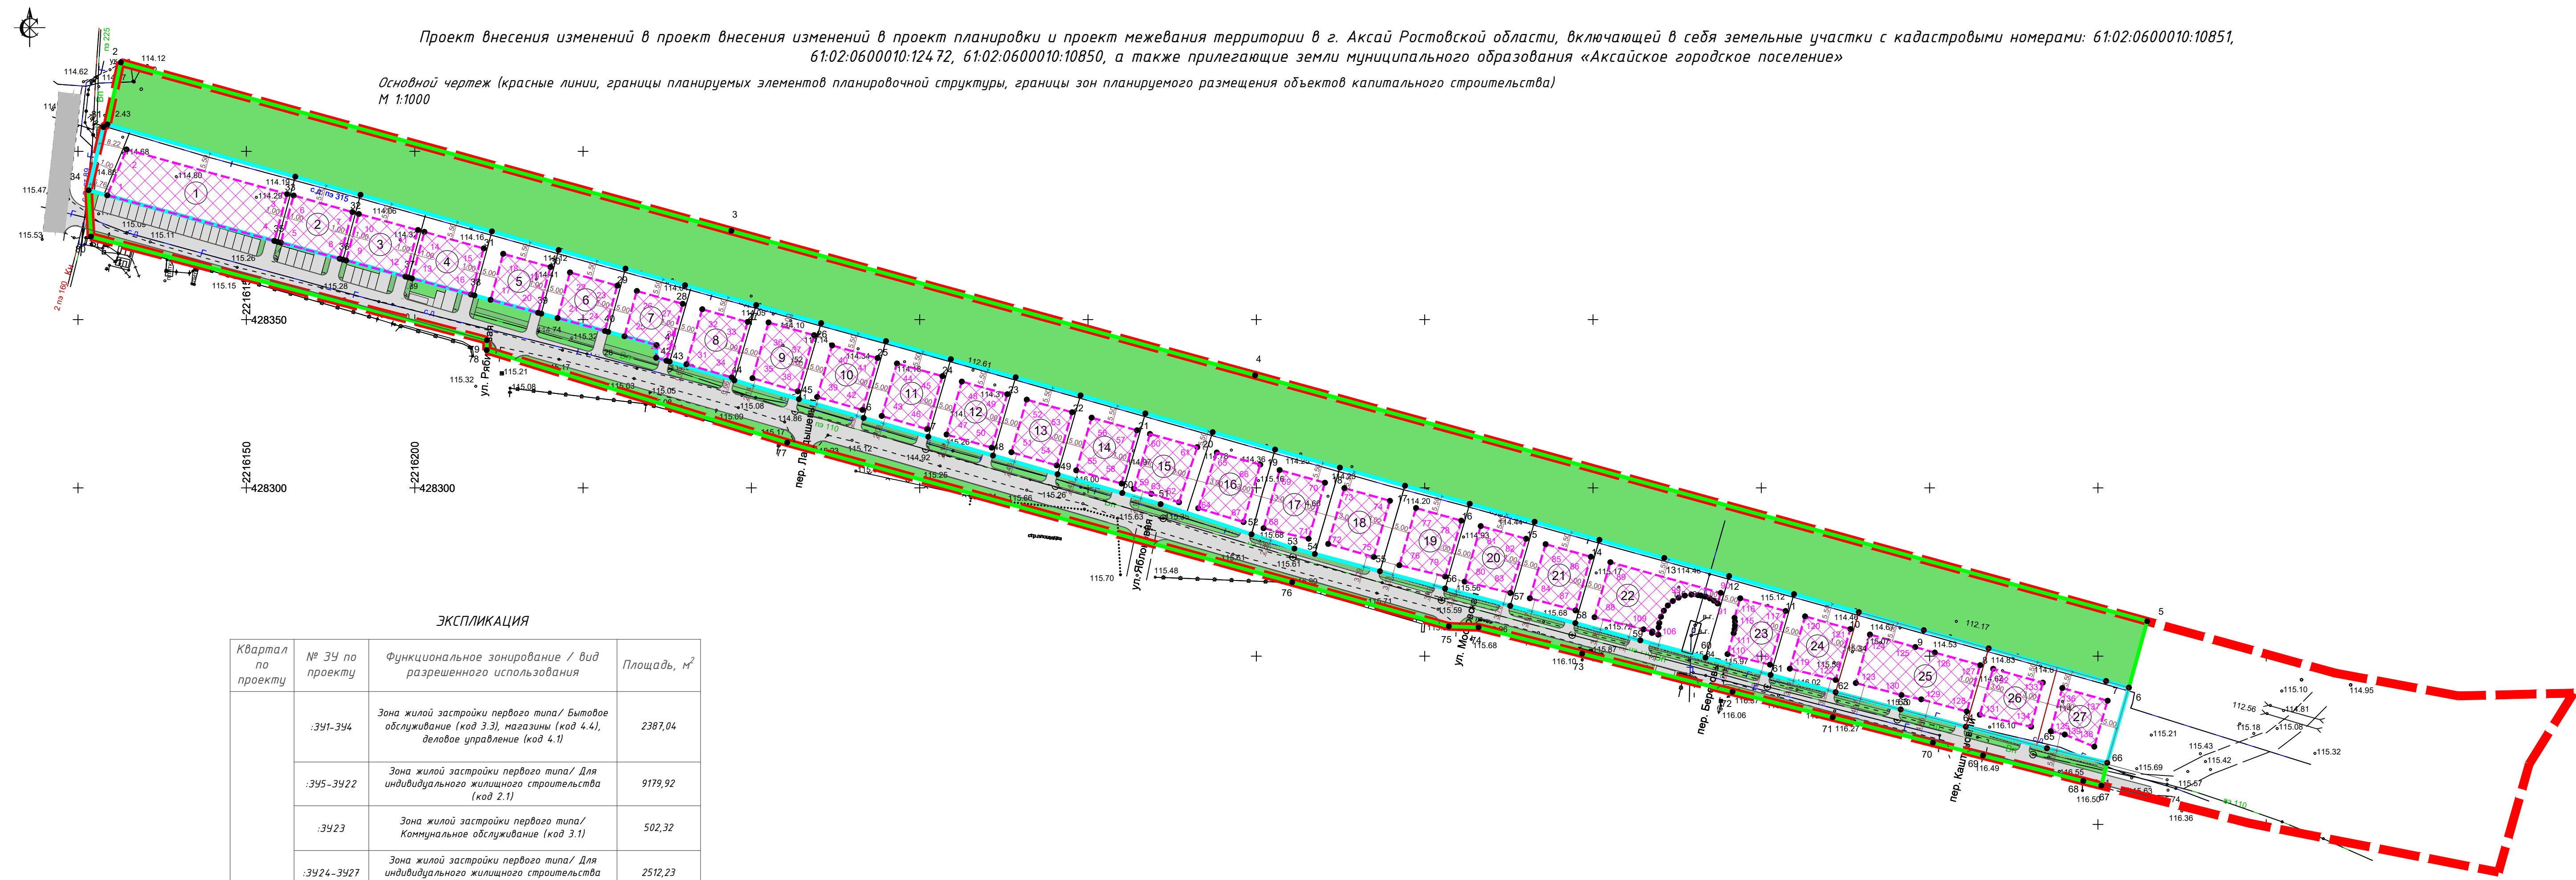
Проект внесения изменений в проект внесения изменений в проект планировки и проект межевания территории в г. Аксай Ростовской области, включающей в себя земельные участки с кадастровыми номерами: 61:02:0600010:10851, 61:02:0600010:12472, 61:02:0600010:10850, а также прилегающие земли муниципального образования «Аксайское городское поселение»

Основной чертеж (красные линии, границы планируемых элементов планировочной структуры, границы зон планируемого размещения объектов капитального строительства)
М 1:1000

ЭКСПЛИКАЦИЯ

| Квартал по проекту | № ЗУ по проекту | Функциональное зонирование / вид разрешенного использования | Площадь, $м^2$ |
|---|---|---|---|
| | :ЗУ1-ЗУ4 | Зона жилой застройки первого типа/ Бытовое обслуживание (код 3.3), магазины (код 4.4), деловое управление (код 4.1) | 2387,04 |
| | :ЗУ5-ЗУ22 | Зона жилой застройки первого типа/ Для индивидуального жилищного строительства (код 2.1) | 9179,92 |
| | :ЗУ23 | Зона жилой застройки первого типа/ Коммунальное обслуживание (код 3.1) | 502,32 |
| | :ЗУ24-ЗУ27 | Зона жилой застройки первого типа/ Для индивидуального жилищного строительства | 2512,23 |

ул. Рябиновая
пер. Ландышевый
ул. Яблоневая
ул. Московская
пер. Березовый
пер. Каштановый

1 2 3 4 5 6 7 8 9 10 11 12 13 14 15 16 17 18 19 20 21 22 23 24 25 26 27

428350
428300
428300
2216150
2216200